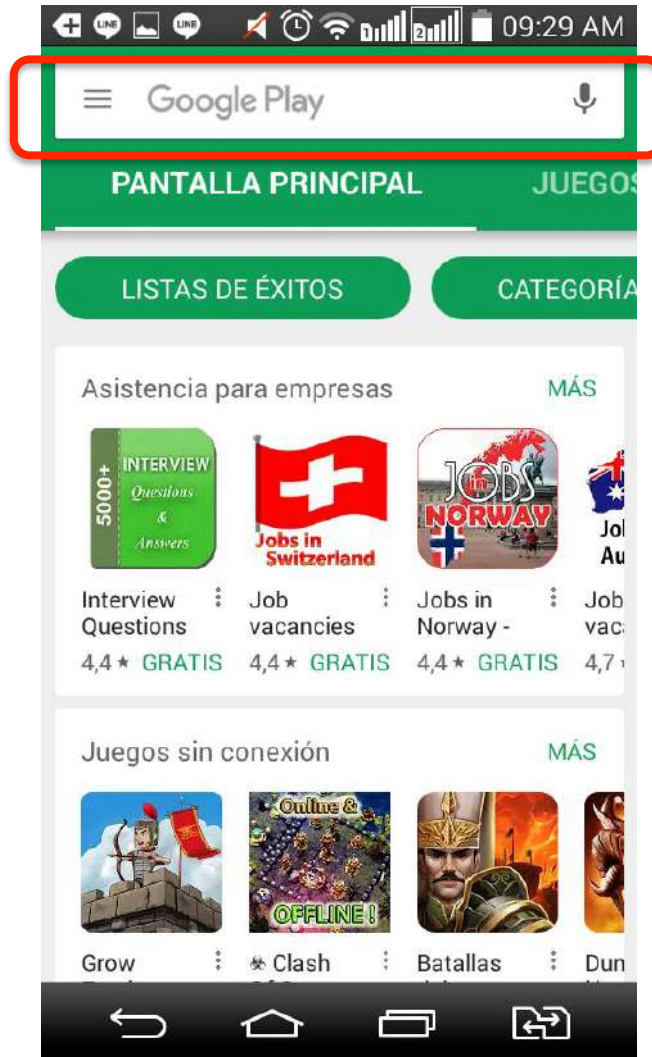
LINE LINE 2 09:29 AM

Google Play

PANTALLA PRINCIPAL JUEGOS

LISTAS DE ÉXITOS CATEGORÍA

Asistencia para empresas MÁS

5000+ INTERVIEW Questions & Answers
Interview Questions
4,4 ★ GRATIS

Jobs in Switzerland
Job vacancies
4,4 ★ GRATIS

JOBS in NORWAY
Jobs in Norway -
4,4 ★ GRATIS

Jol Au
Job vac
4,7

Juegos sin conexión MÁS

Grow

Online & OFFLINE !
Clash

Batallas

Dun